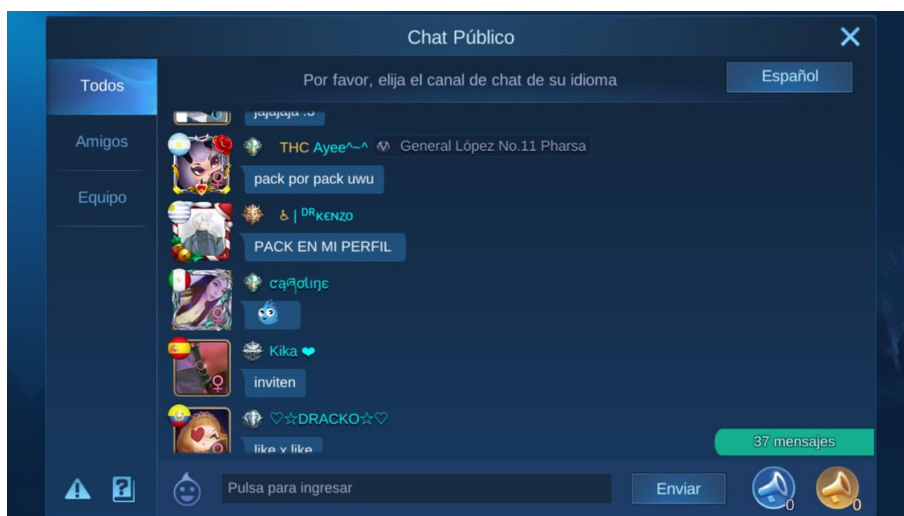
Chat Público

Todos
Amigos
Equipo

Por favor, elija el canal de chat de su idioma
Español

jajajaja :3

THC Ayee^~^ General López No.11 Pharsa
pack por pack uwu

& | ᴰᴿKENZO
PACK EN MI PERFIL

caᑫolıne

Kika ❤
inviten

♡☆DRACKO☆♡
like x like

37 mensajes

Pulsa para ingresar
Enviar
0
0